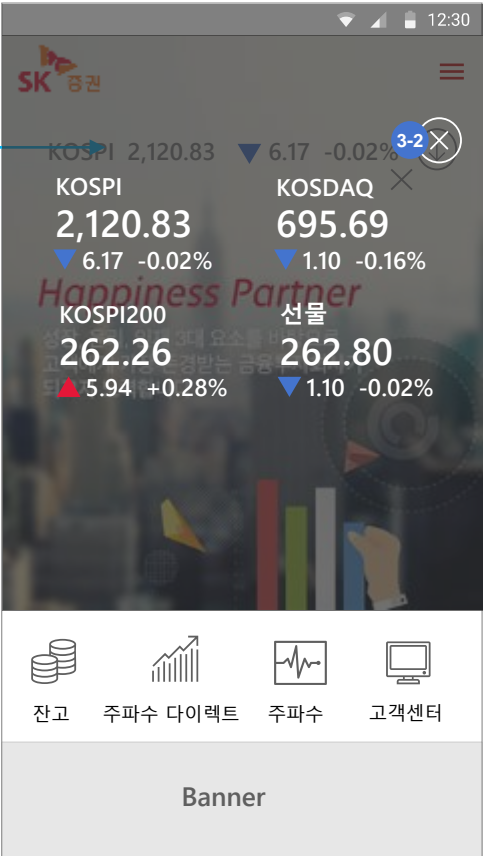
12:30

SK 증권

KOSPI 2,120.83 ▼ 6.17 -0.02%

3-2

KOSPI
2,120.83
▼ 6.17 -0.02%

KOSDAQ
695.69
▼ 1.10 -0.16%

Happiness Partner

KOSPI200
262.26
▲ 5.94 +0.28%

선물
262.80
▼ 1.10 -0.02%

잔고

주파수 다이렉트

주파수

고객센터

Banner